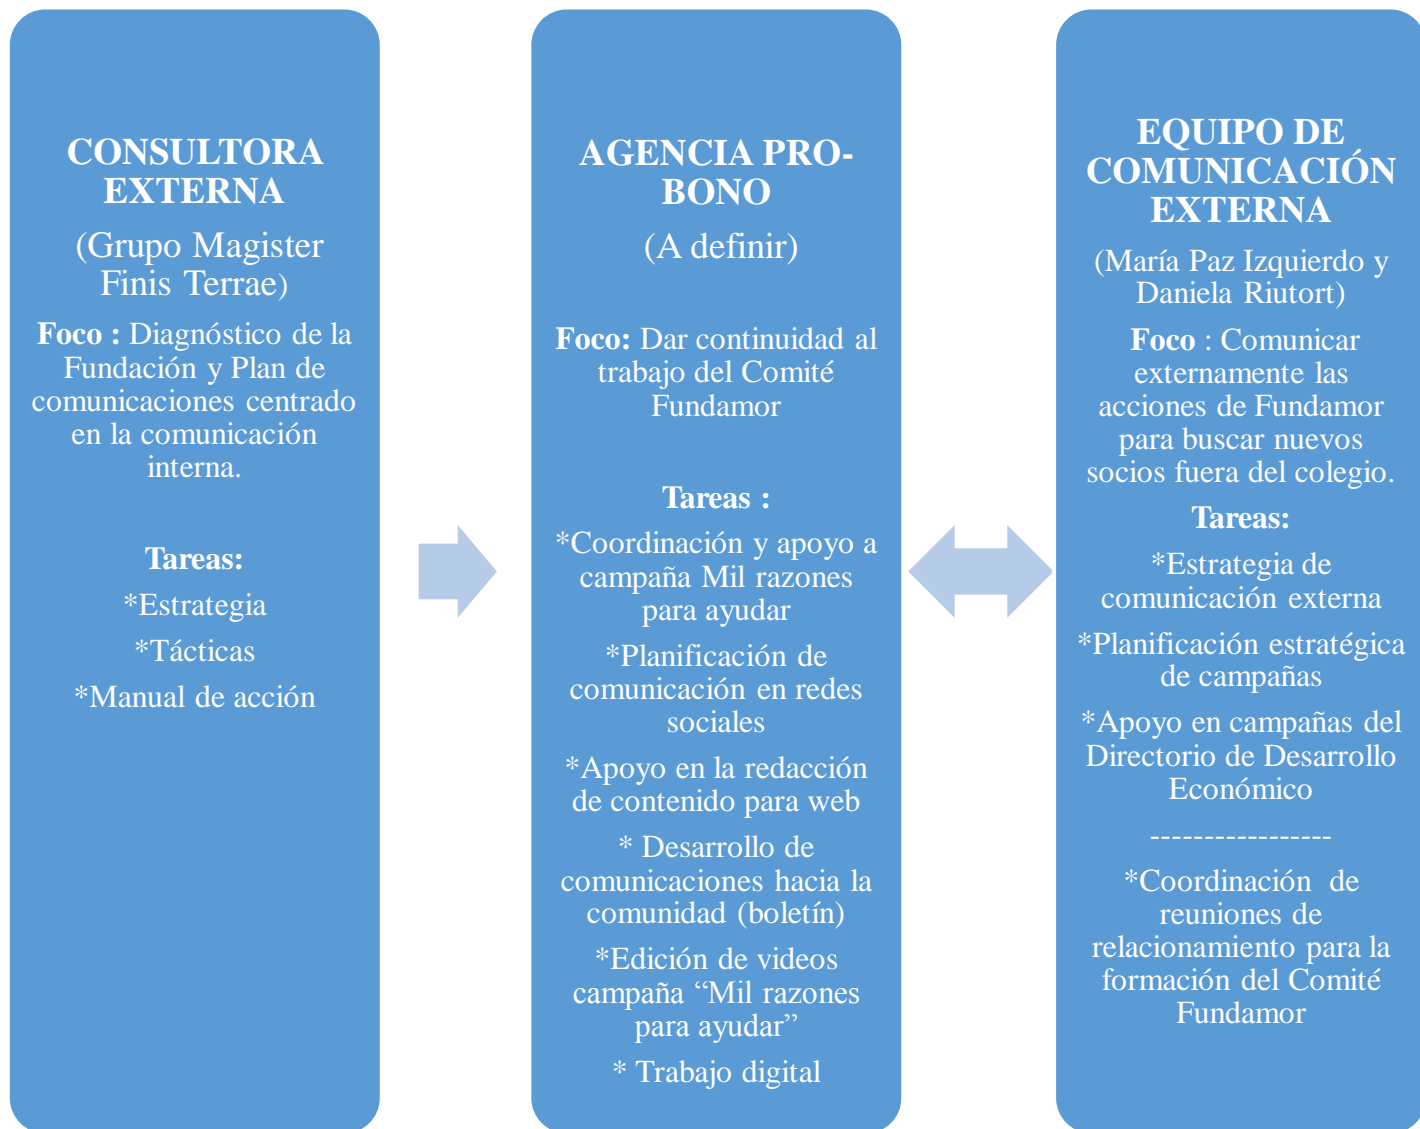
CONSULTORA EXTERNA

(Grupo Magister Finis Terrae)

**Foco :** Diagnóstico de la Fundación y Plan de comunicaciones centrado en la comunicación interna.

**Tareas:**

*Estrategia

*Tácticas

*Manual de acción

AGENCIA PRO-BONO

(A definir)

**Foco:** Dar continuidad al trabajo del Comité Fundamor

**Tareas :**

*Coordinación y apoyo a campaña Mil razones para ayudar

*Planificación de comunicación en redes sociales

*Apoyo en la redacción de contenido para web

* Desarrollo de comunicaciones hacia la comunidad (boletín)

*Edición de videos campaña "Mil razones para ayudar"

* Trabajo digital

EQUIPO DE COMUNICACIÓN EXTERNA

(María Paz Izquierdo y Daniela Riutort)

**Foco** : Comunicar externamente las acciones de Fundamor para buscar nuevos socios fuera del colegio.

**Tareas:**

*Estrategia de comunicación externa

*Planificación estratégica de campañas

*Apoyo en campañas del Directorio de Desarrollo Económico

----------------

*Coordinación de reuniones de relacionamiento para la formación del Comité Fundamor